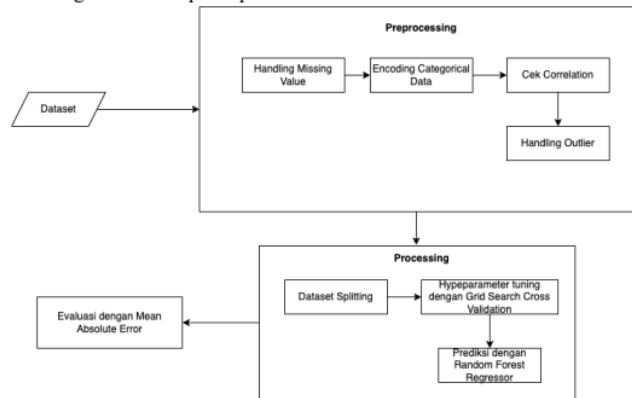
Preprocessing

Dataset

Handling Missing Value

Encoding Categorical Data

Cek Correlation

Handling Outlier

Processing

Dataset Splitting

Hypeparameter tuning dengan Grid Search Cross Validation

Prediksi dengan Random Forest Regressor

Evaluasi dengan Mean Absolute Error